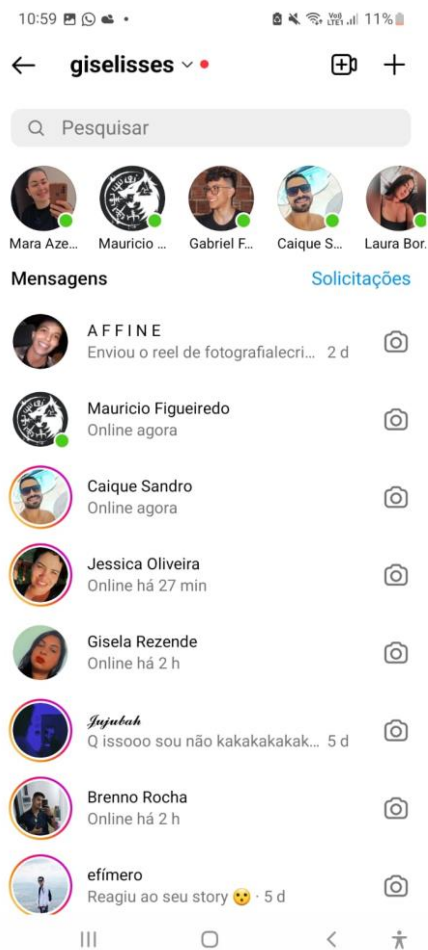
10:59 11%

giselisses

Pesquisar

Mara Aze... Mauricio ... Gabriel F... Caique S... Laura Bor...

Mensagens Solicitações

A F F I N E
Enviou o reel de fotografialecri... 2 d

Mauricio Figueiredo
Online agora

Caique Sandro
Online agora

Jessica Oliveira
Online há 27 min

Gisela Rezende
Online há 2 h

Jujubah
Q issooo sou não kakakakakak... 5 d

Brenno Rocha
Online há 2 h

efímero
Reagiu ao seu story 😮 · 5 d